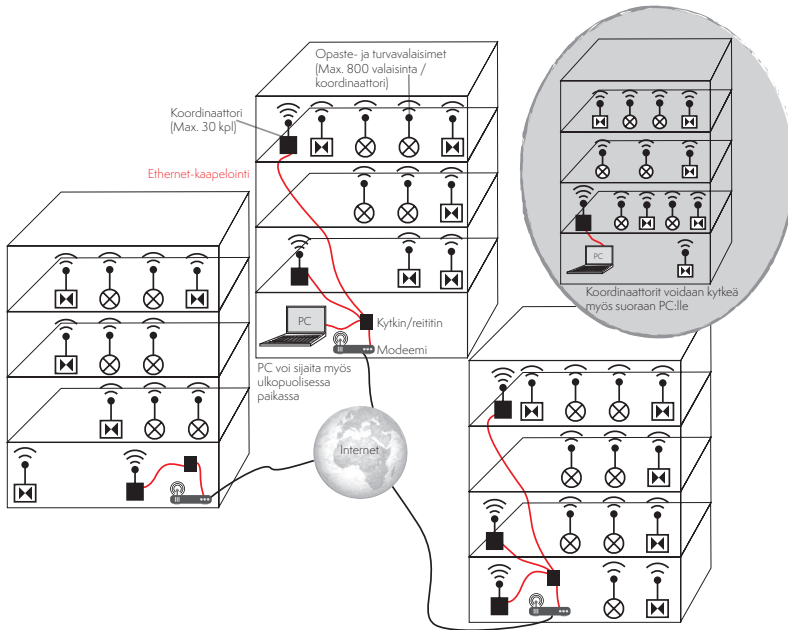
Opaste- ja turvavalaisimet (Max. 800 valaisinta / koordinaattori)

Koordinaattori (Max. 30 kpl)

Ethernet-kaapelointi

PC

Kytkin/reititin

Modeemi

PC voi sijaita myös ulkopuolisessa paikassa

Internet

PC

Koordinaattorit voidaan kytkeä myös suoraan PC:lle